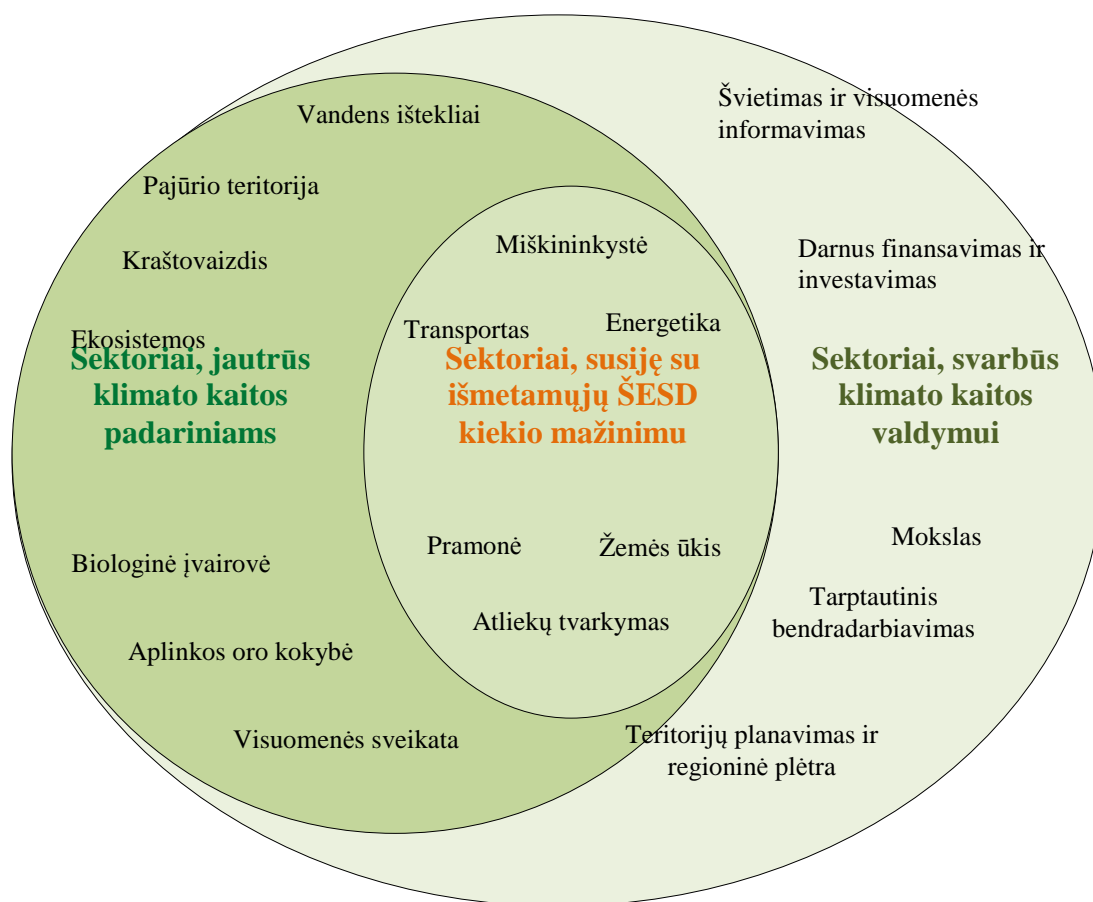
Vandens ištekliai

Pajūrio teritorija

Kraštovaizdis

Ekosistemos

Sektoriai, jautrūs klimato kaitos padariniams

Biologinė įvairovė

Aplinkos oro kokybė

Visuomenės sveikata

Miškininkystė

Transportas

Energetika

Sektoriai, susiję su išmetamųjų ŠESD kiekio mažinimu

Pramonė

Žemės ūkis

Atliekų tvarkymas

Švietimas ir visuomenės informavimas

Darnus finansavimas ir investavimas

Sektoriai, svarbūs klimato kaitos valdymui

Mokslas

Tarptautinis bendradarbiavimas

Teritorijų planavimas ir regioninė plėtra